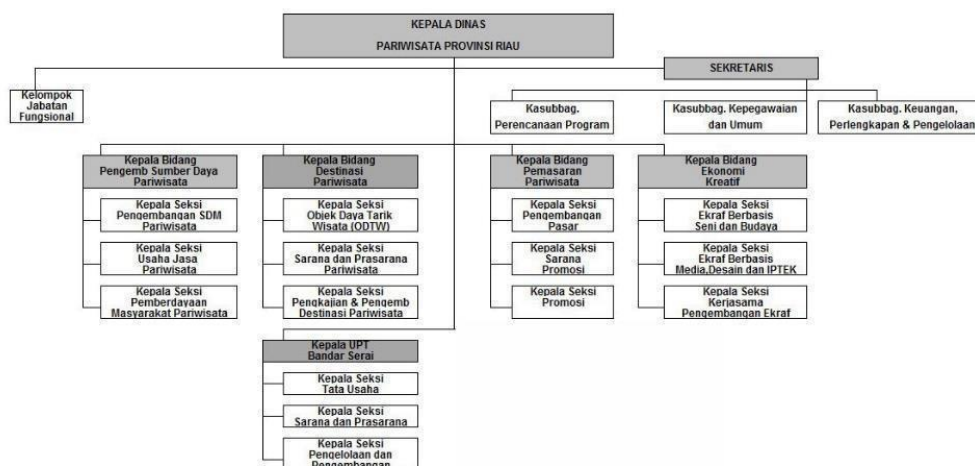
KEPALA DINAS
PARIWISATA PROVINSI RIAU

Kelompok Jabatan Fungsional

SEKRETARIS

Kasubbag. Perencanaan Program

Kasubbag. Kepegawaian dan Umum

Kasubbag. Keuangan, Perlengkapan & Pengelolaan

Kepala Bidang Pengemb Sumber Daya Pariwisata

Kepala Seksi Pengembangan SDM Pariwisata

Kepala Seksi Usaha Jasa Pariwisata

Kepala Seksi Pemberdayaan Masyarakat Pariwisata

Kepala Bidang Destinasi Pariwisata

Kepala Seksi Objek Daya Tarik Wisata (ODTW)

Kepala Seksi Sarana dan Prasarana Pariwisata

Kepala Seksi Pengkajian & Pengemb Destinasi Pariwisata

Kepala Bidang Pemasaran Pariwisata

Kepala Seksi Pengembangan Pasar

Kepala Seksi Sarana Promosi

Kepala Seksi Promosi

Kepala Bidang Ekonomi Kreatif

Kepala Seksi Ekraf Berbasis Seni dan Budaya

Kepala Seksi Ekraf Berbasis Media,Desain dan IPTEK

Kepala Seksi Kerjasama Pengembangan Ekraf

Kepala UPT Bandar Serai

Kepala Seksi Tata Usaha

Kepala Seksi Sarana dan Prasarana

Kepala Seksi Pengelolaan dan Pengembangan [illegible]